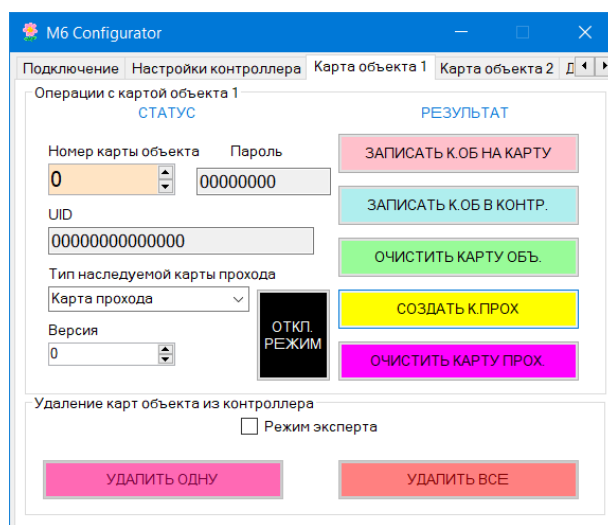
M6 Configurator

Подключение | Настройки контроллера | Карта объекта 1 | Карта объекта 2 | Д

Операции с картой объекта 1

СТАТУС

РЕЗУЛЬТАТ

Номер карты объекта

Пароль

0

00000000

ЗАПИСАТЬ К.ОБ НА КАРТУ

ЗАПИСАТЬ К.ОБ В КОНТР.

UID

00000000000000

ОЧИСТИТЬ КАРТУ ОБЪ.

Тип наследуемой карты прохода

Карта прохода

СОЗДАТЬ К.ПРОХ

Версия

0

ОТКЛ. РЕЖИМ

ОЧИСТИТЬ КАРТУ ПРОХ.

Удаление карт объекта из контроллера

Режим эксперта

УДАЛИТЬ ОДНУ

УДАЛИТЬ ВСЕ